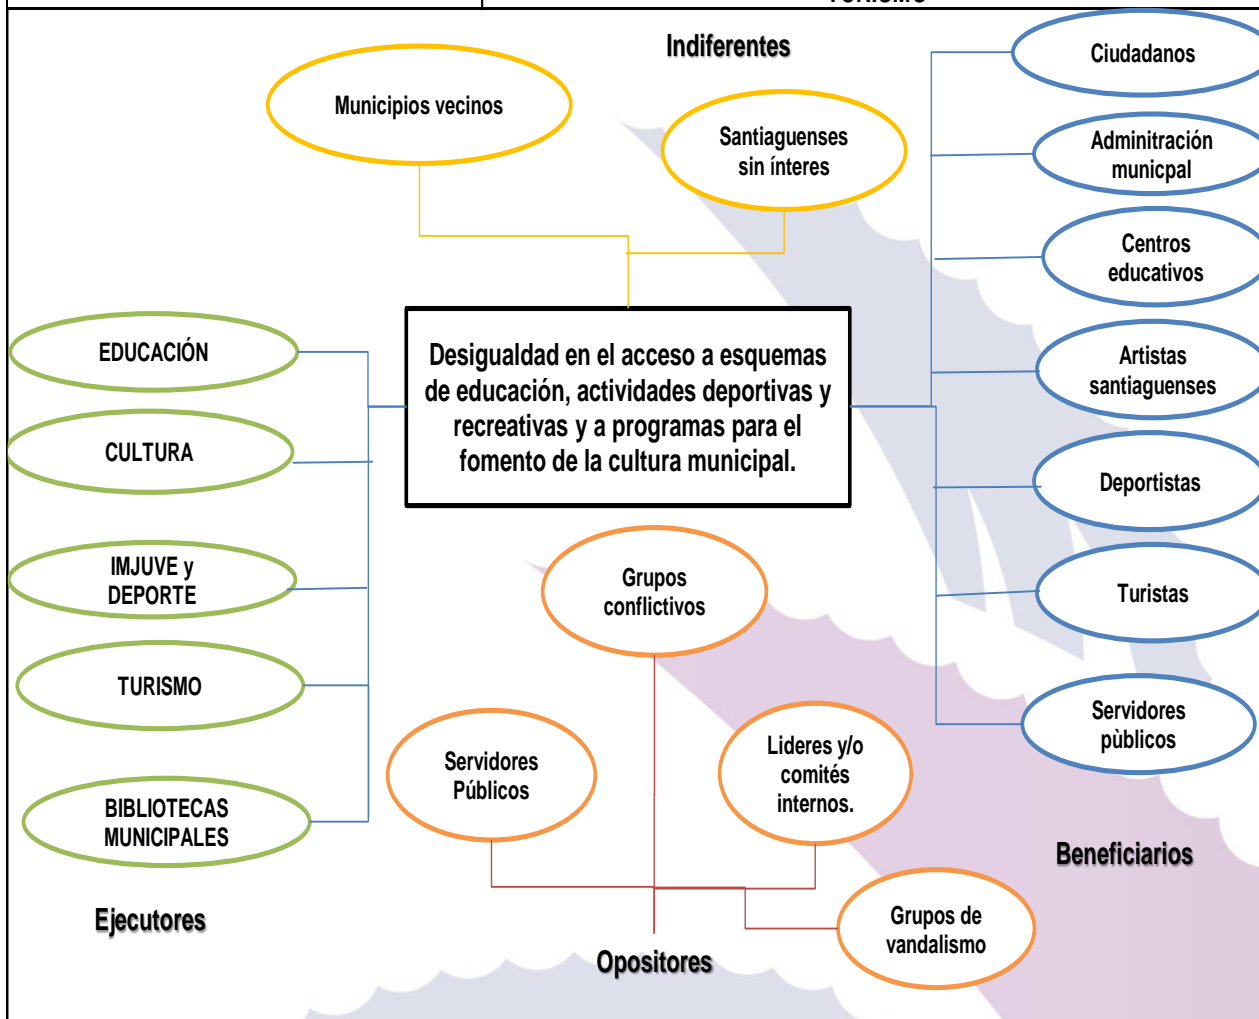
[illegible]

Indiferentes

Municipios vecinos

Santiaguenses sin ínteres

Ciudadanos

Adminitración municpal

Centros educativos

Artistas santiaguenses

Deportistas

Turistas

Servidores pùblicos

EDUCACIÓN

CULTURA

IMJUVE y DEPORTE

TURISMO

BIBLIOTECAS MUNICIPALES

Desigualdad en el acceso a esquemas de educación, actividades deportivas y recreativas y a programas para el fomento de la cultura municipal.

Grupos conflictivos

Servidores Públicos

Lideres y/o comités internos.

Grupos de vandalismo

Beneficiarios

Ejecutores

Opositores